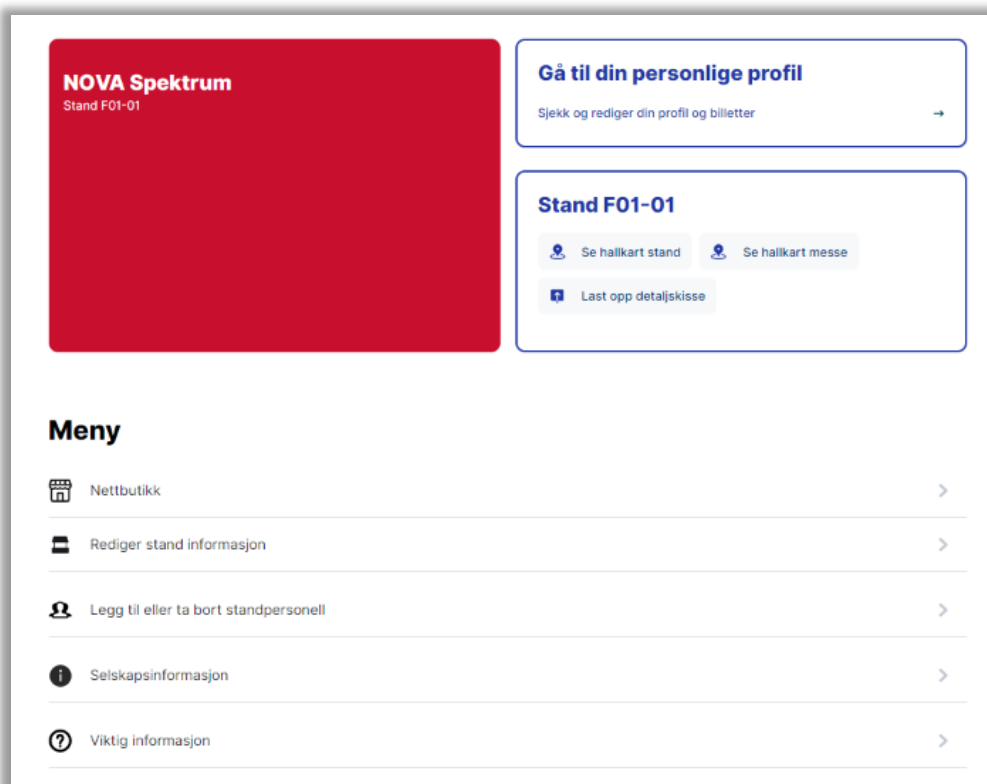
NOVA Spektrum
Stand F01-01

Gå til din personlige profil

Sjekk og rediger din profil og billetter →

Stand F01-01

Se hallkart stand

Se hallkart messe

Last opp detaljskisse

Meny

Nettbutikk

Rediger stand informasjon

Legg til eller ta bort standpersonell

Selskapsinformasjon

Viktig informasjon